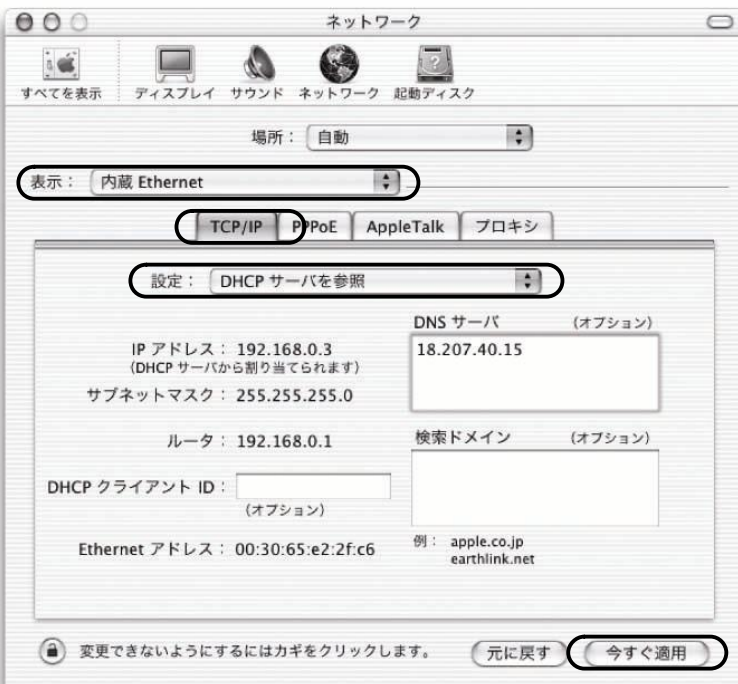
ネットワーク

すべてを表示 ディスプレイ サウンド ネットワーク 起動ディスク

場所： 自動

表示： 内蔵 Ethernet

TCP/IP PPPoE AppleTalk プロキシ

設定： DHCP サーバを参照

IP アドレス： 192.168.0.3
(DHCP サーバから割り当てられます)

サブネットマスク： 255.255.255.0

ルータ： 192.168.0.1

DHCP クライアント ID：
(オプション)

Ethernet アドレス： 00:30:65:e2:2f:c6

DNS サーバ (オプション)
18.207.40.15

検索ドメイン (オプション)

例： apple.co.jp
earthlink.net

変更できないようにするにはカギをクリックします。

元に戻す 今すぐ適用